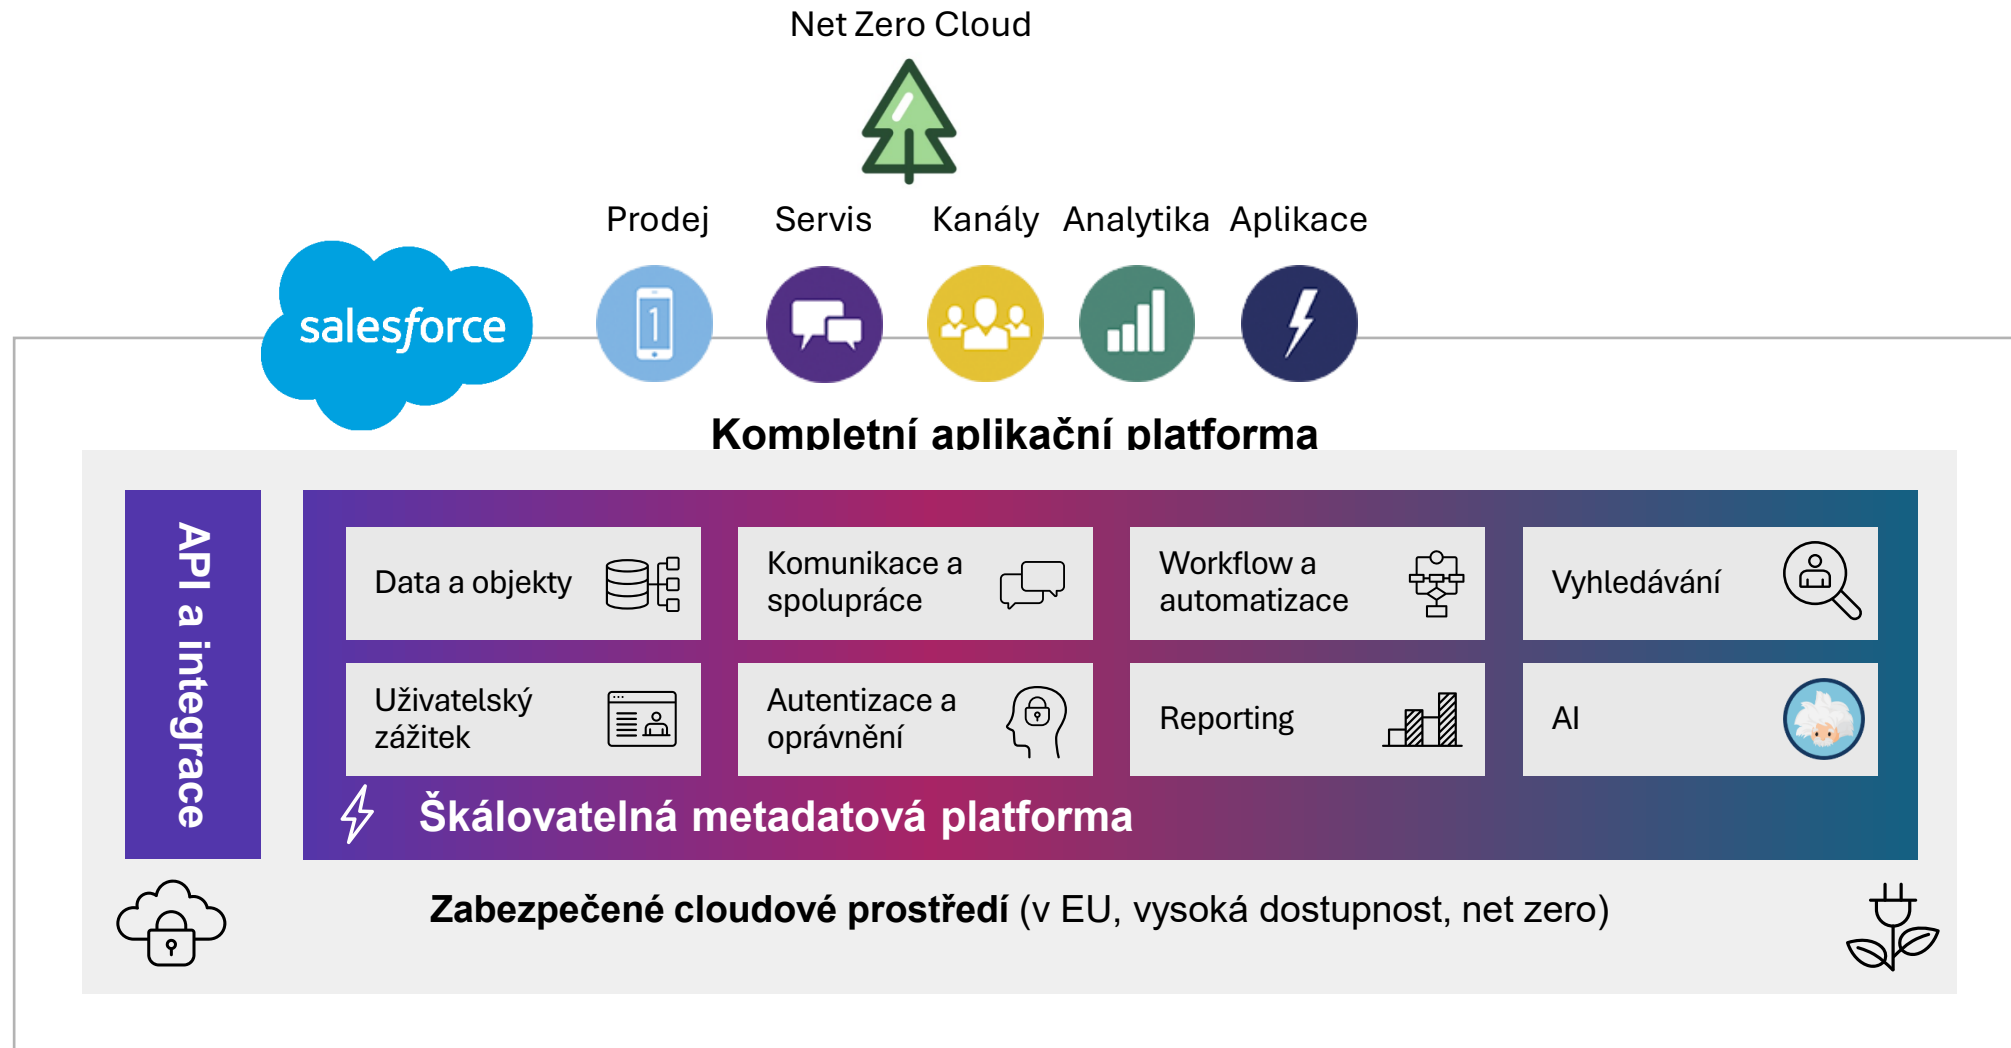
Net Zero Cloud

Prodej Servis Kanály Analytika Aplikace

salesforce

1

Kompletní aplikační platforma

API a integrace

Data a objekty

Komunikace a spolupráce

Workflow a automatizace

Vyhledávání

Uživatelský zážitek

Autentizace a oprávnění

Reporting

AI

Škálovatelná metadatová platforma

Zabezpečené cloudové prostředí (v EU, vysoká dostupnost, net zero)